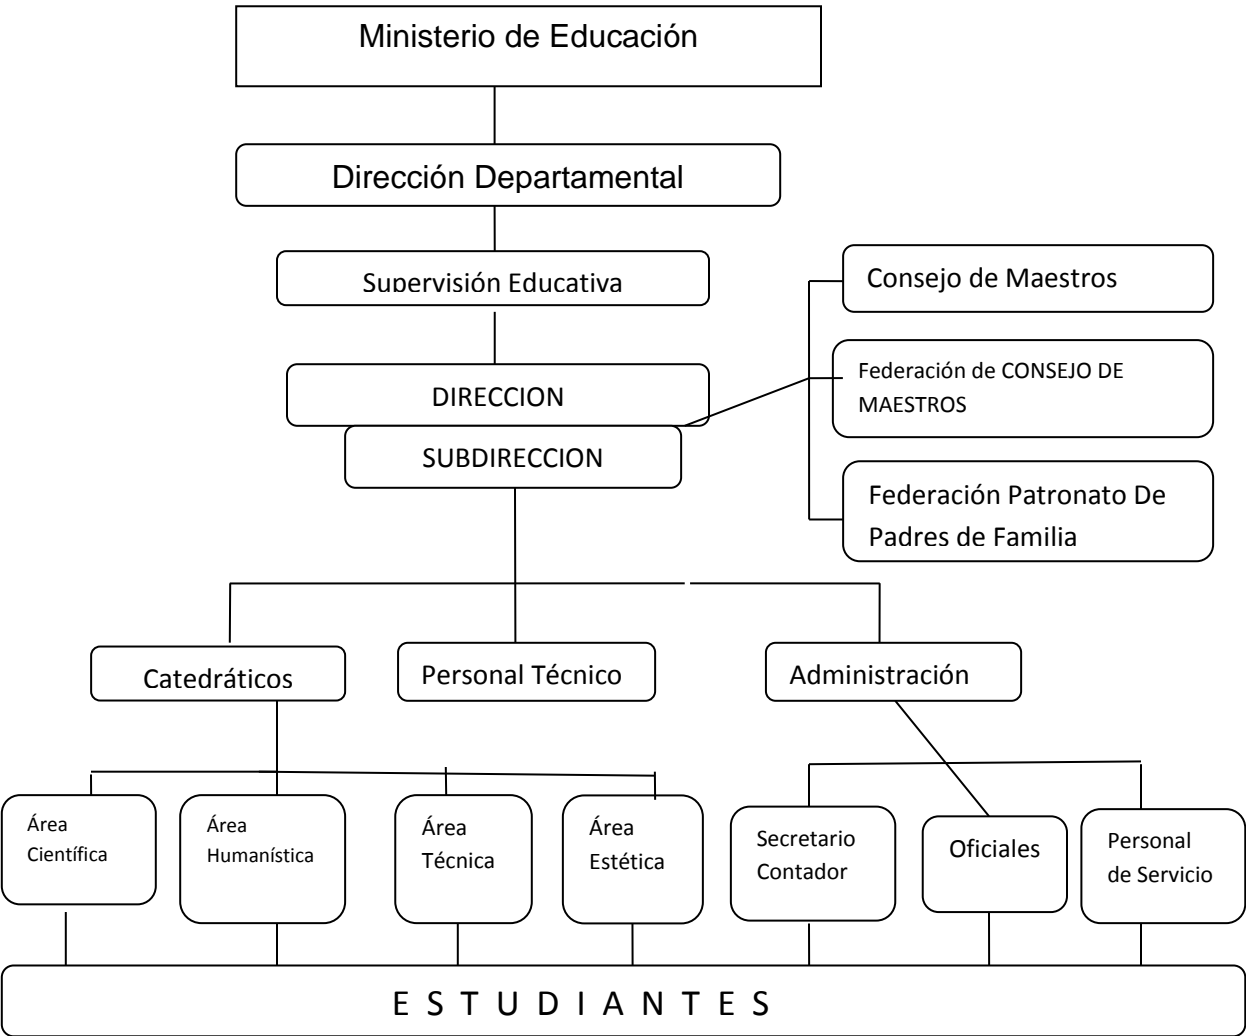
Ministerio de Educación

Dirección Departamental

Supervisión Educativa

Consejo de Maestros

Federación de CONSEJO DE MAESTROS

DIRECCION

SUBDIRECCION

Federación Patronato De Padres de Familia

Catedráticos

Personal Técnico

Administración

Área Científica

Área Humanística

Área Técnica

Área Estética

Secretario Contador

Oficiales

Personal de Servicio

E S T U D I A N T E S